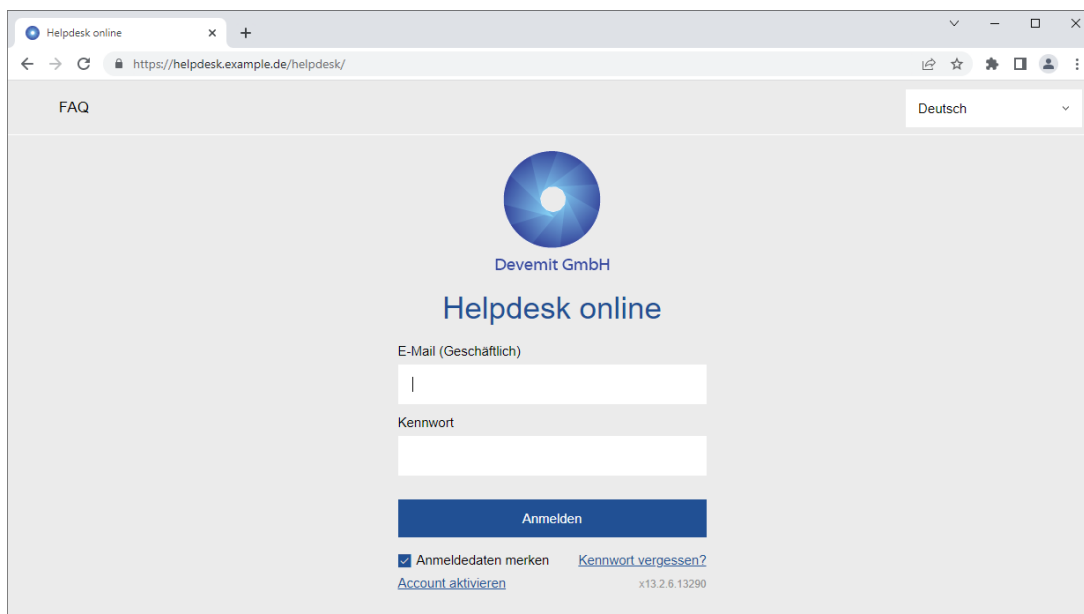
Helpdesk online

https://helpdesk.example.de/helpdesk/

FAQ

Deutsch

Devemit GmbH

Helpdesk online

E-Mail (Geschäftlich)

Kennwort

Anmelden

Anmeldedaten merken

Kennwort vergessen?

Account aktivieren

x13.2.6.13290